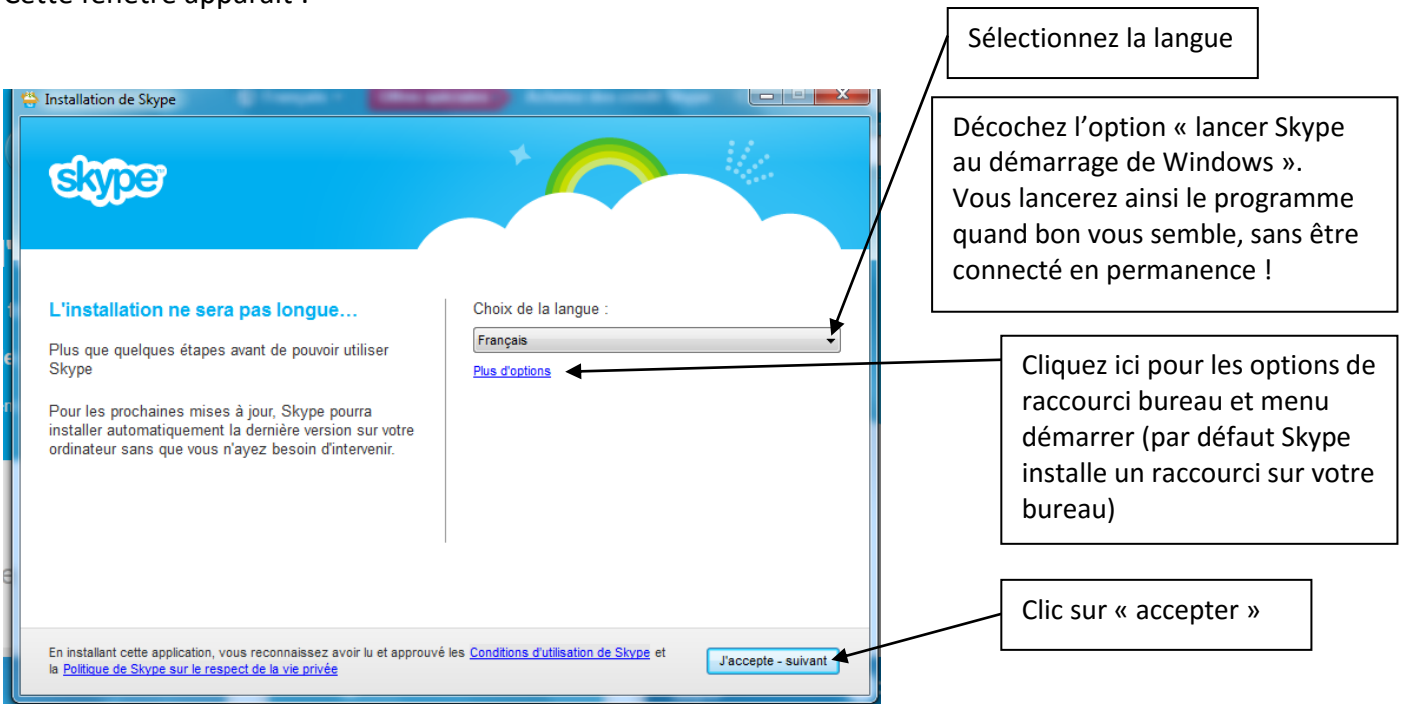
Cette fenêtre apparaît :

Sélectionnez la langue

Décochez l'option « lancer Skype au démarrage de Windows ». Vous lancerez ainsi le programme quand bon vous semble, sans être connecté en permanence !

Installation de Skype

skype

L'installation ne sera pas longue…

Plus que quelques étapes avant de pouvoir utiliser Skype

Pour les prochaines mises à jour, Skype pourra installer automatiquement la dernière version sur votre ordinateur sans que vous n'ayez besoin d'intervenir.

Choix de la langue :

Français

Plus d'options

Cliquez ici pour les options de raccourci bureau et menu démarrer (par défaut Skype installe un raccourci sur votre bureau)

Clic sur « accepter »

En installant cette application, vous reconnaissez avoir lu et approuvé les Conditions d'utilisation de Skype et la Politique de Skype sur le respect de la vie privée

J'accepte - suivant